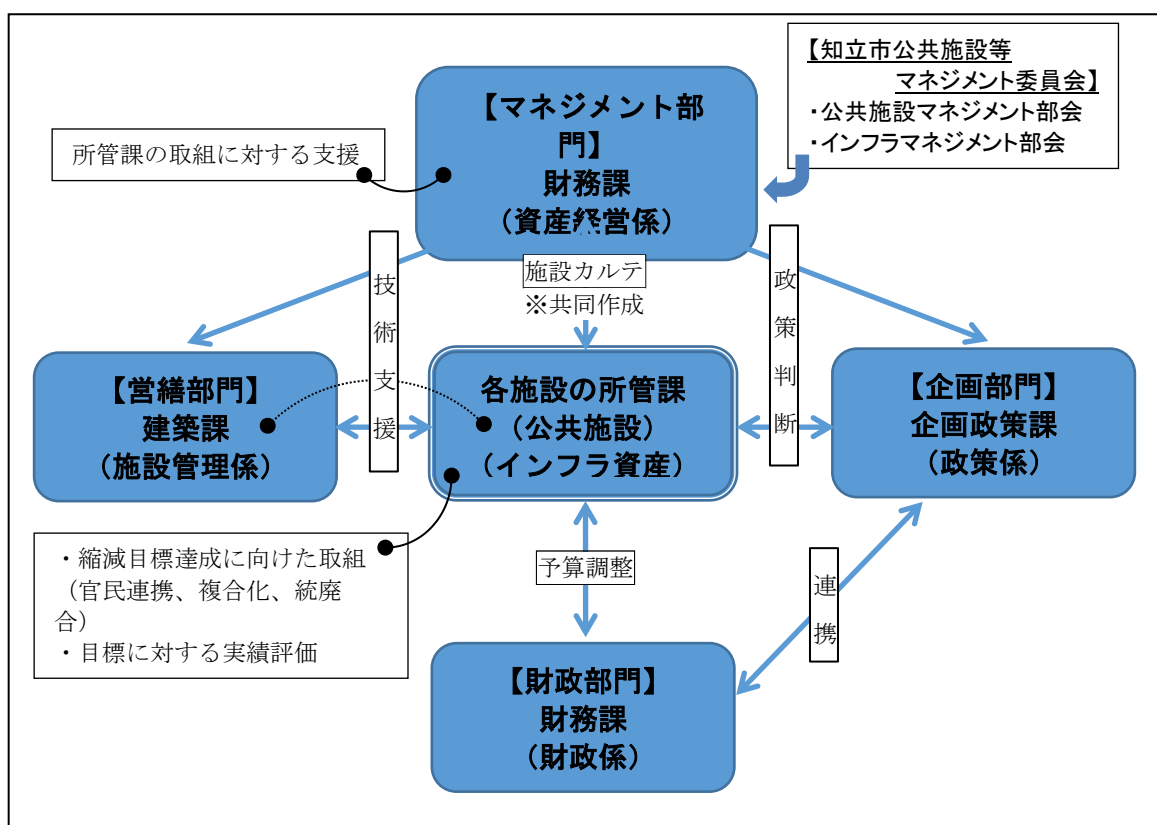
【知立市公共施設等マネジメント委員会】
・公共施設マネジメント部会
・インフラマネジメント部会

【マネジメント部門】
財務課
（資産経営係）

所管課の取組に対する支援

施設カルテ
※共同作成

技術支援

政策判断

【営繕部門】
建築課
（施設管理係）

各施設の所管課
（公共施設）
（インフラ資産）

【企画部門】
企画政策課
（政策係）

・縮減目標達成に向けた取組（官民連携、複合化、統廃合）
・目標に対する実績評価

予算調整

連携

【財政部門】
財務課
（財政係）